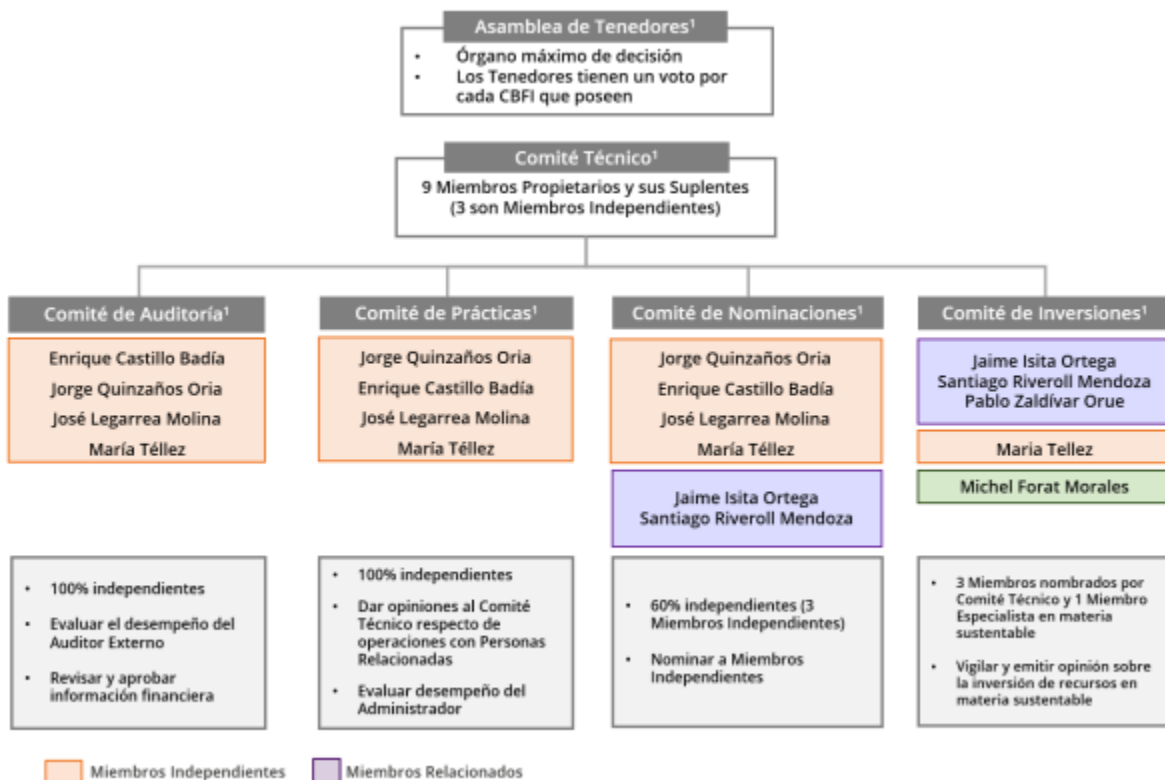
Asamblea de Tenedores¹

- Órgano máximo de decisión
- Los Tenedores tienen un voto por cada CBFI que poseen

Comité Técnico¹

9 Miembros Propietarios y sus Suplentes (3 son Miembros Independientes)

Comité de Auditoría¹

Enrique Castillo Badía
Jorge Quinzaños Oria
José Legarrea Molina
María Téllez

- 100% independientes
- Evaluar el desempeño del Auditor Externo
- Revisar y aprobar información financiera

Comité de Prácticas¹

Jorge Quinzaños Oria
Enrique Castillo Badía
José Legarrea Molina
María Téllez

- 100% independientes
- Dar opiniones al Comité Técnico respecto de operaciones con Personas Relacionadas
- Evaluar desempeño del Administrador

Comité de Nominaciones¹

Jorge Quinzaños Oria
Enrique Castillo Badía
José Legarrea Molina
María Téllez

Jaime Isita Ortega
Santiago Riveroll Mendoza

- 60% independientes (3 Miembros Independientes)
- Nominar a Miembros Independientes

Comité de Inversiones¹

Jaime Isita Ortega
Santiago Riveroll Mendoza
Pablo Zaldívar Orue

Maria Tellez

Michel Forat Morales

- 3 Miembros nombrados por Comité Técnico y 1 Miembro Especialista en materia sustentable
- Vigilar y emitir opinión sobre la inversión de recursos en materia sustentable

Miembros Independientes
Miembros Relacionados